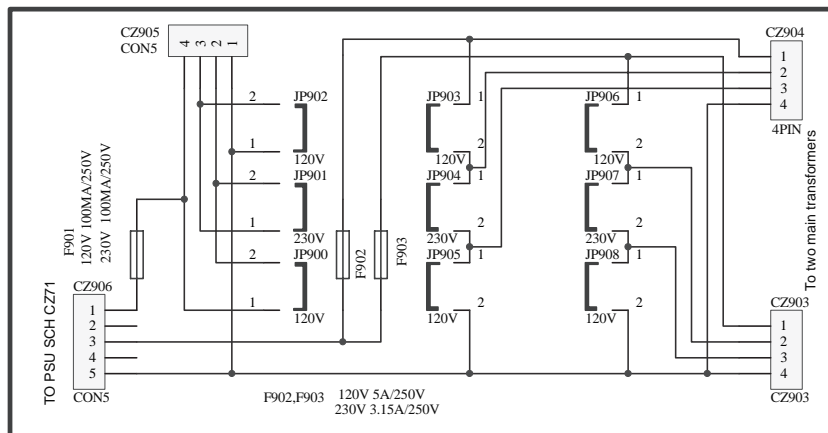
CZ905
CON5
4 3 2 1

JP902
2
1
120V
JP901
2
1
230V
JP900
2
1
120V

F901
120V 100MA/250V
230V 100MA/250V

CZ906
1
2
3
4
5
CON5
TO PSU SCH CZ71

F902
F903

JP903
1
2
120V
JP904
1
2
230V
JP905
1
2
120V

JP906
1
2
120V
JP907
1
2
230V
JP908
1
2
120V

CZ904
1
2
3
4
4PIN
To two main transformers

CZ903
1
2
3
4
CZ903

F902,F903 120V 5A/250V
230V 3.15A/250V